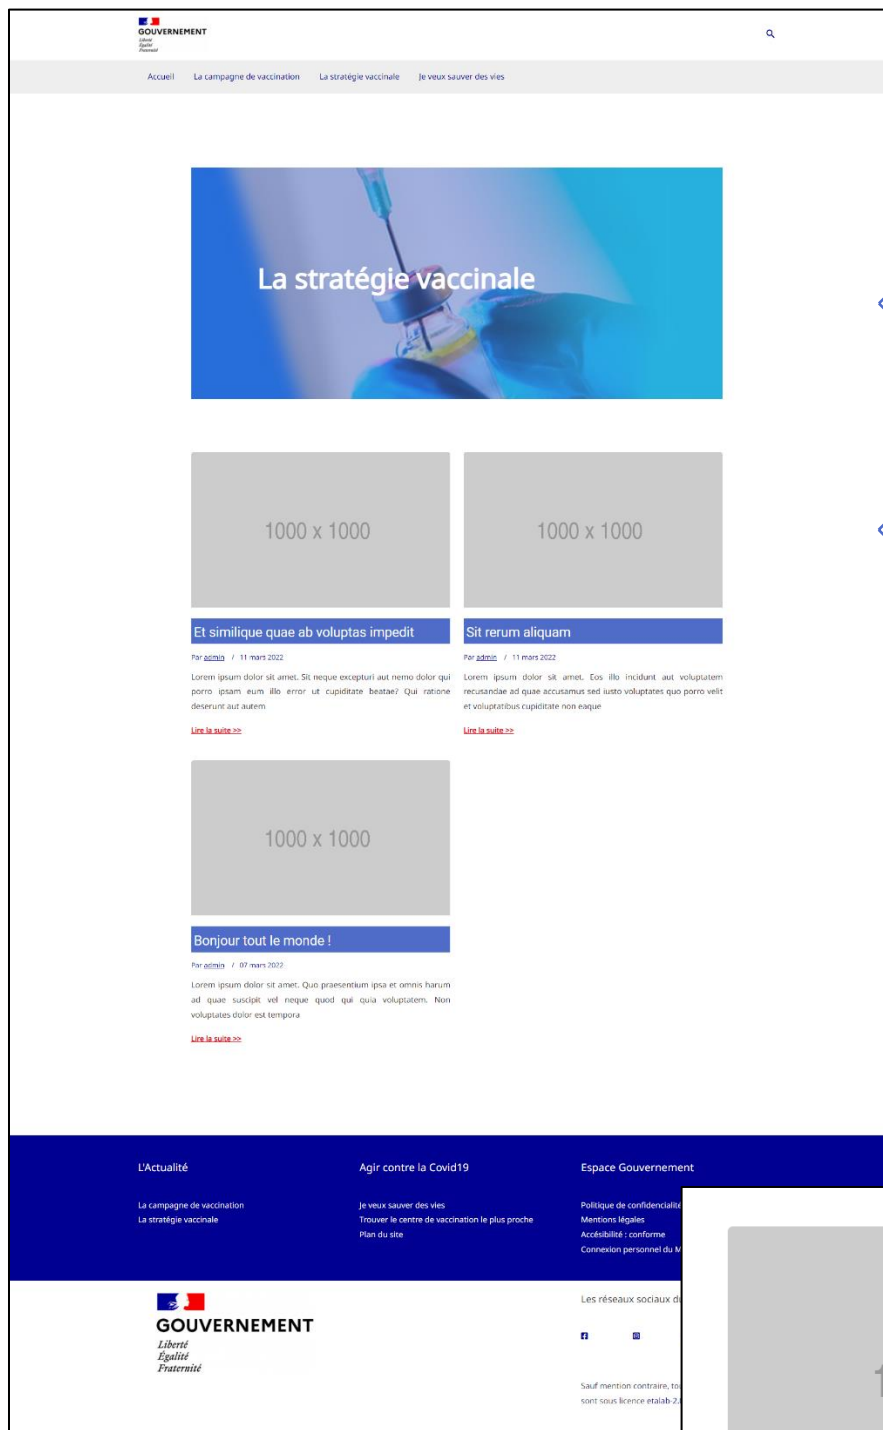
GOUVERNEMENT
Liberté
Égalité
Fraternité

Accueil La campagne de vaccination La stratégie vaccinale Je veux sauver des vies

La stratégie vaccinale

1000 x 1000

Et similique quae ab voluptas impedit

Par admin / 11 mars 2022

Lorem ipsum dolor sit amet. Sit neque excepturi aut nemo dolor qui porro ipsam eum illo error ut cupiditate beatae? Qui ratione deserunt aut autem

Lire la suite >>

1000 x 1000

Sit rerum aliquam

Par admin / 11 mars 2022

Lorem ipsum dolor sit amet. Eos illo incidunt aut voluptatem recusandae ad quae accusamus sed iusto voluptates quo porro velit et voluptatibus cupiditate non eaque

Lire la suite >>

1000 x 1000

Bonjour tout le monde !

Par admin / 07 mars 2022

Lorem ipsum dolor sit amet. Quo praesentium ipsa et omnis harum ad quae suscipit vel neque quod qui quia voluptatem. Non voluptates dolor est tempora

Lire la suite >>

L'Actualité

La campagne de vaccination
La stratégie vaccinale

Agir contre la Covid19

Je veux sauver des vies
Trouver le centre de vaccination le plus proche
Plan du site

Espace Gouvernement

Politique de confidencialit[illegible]
Mentions légales
Accésibilité : conforme
Connexion personnel du M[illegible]

GOUVERNEMENT
Liberté
Égalité
Fraternité

Les réseaux sociaux d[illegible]

Sauf mention contraire, to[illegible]
sont sous licence etalab-2.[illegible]